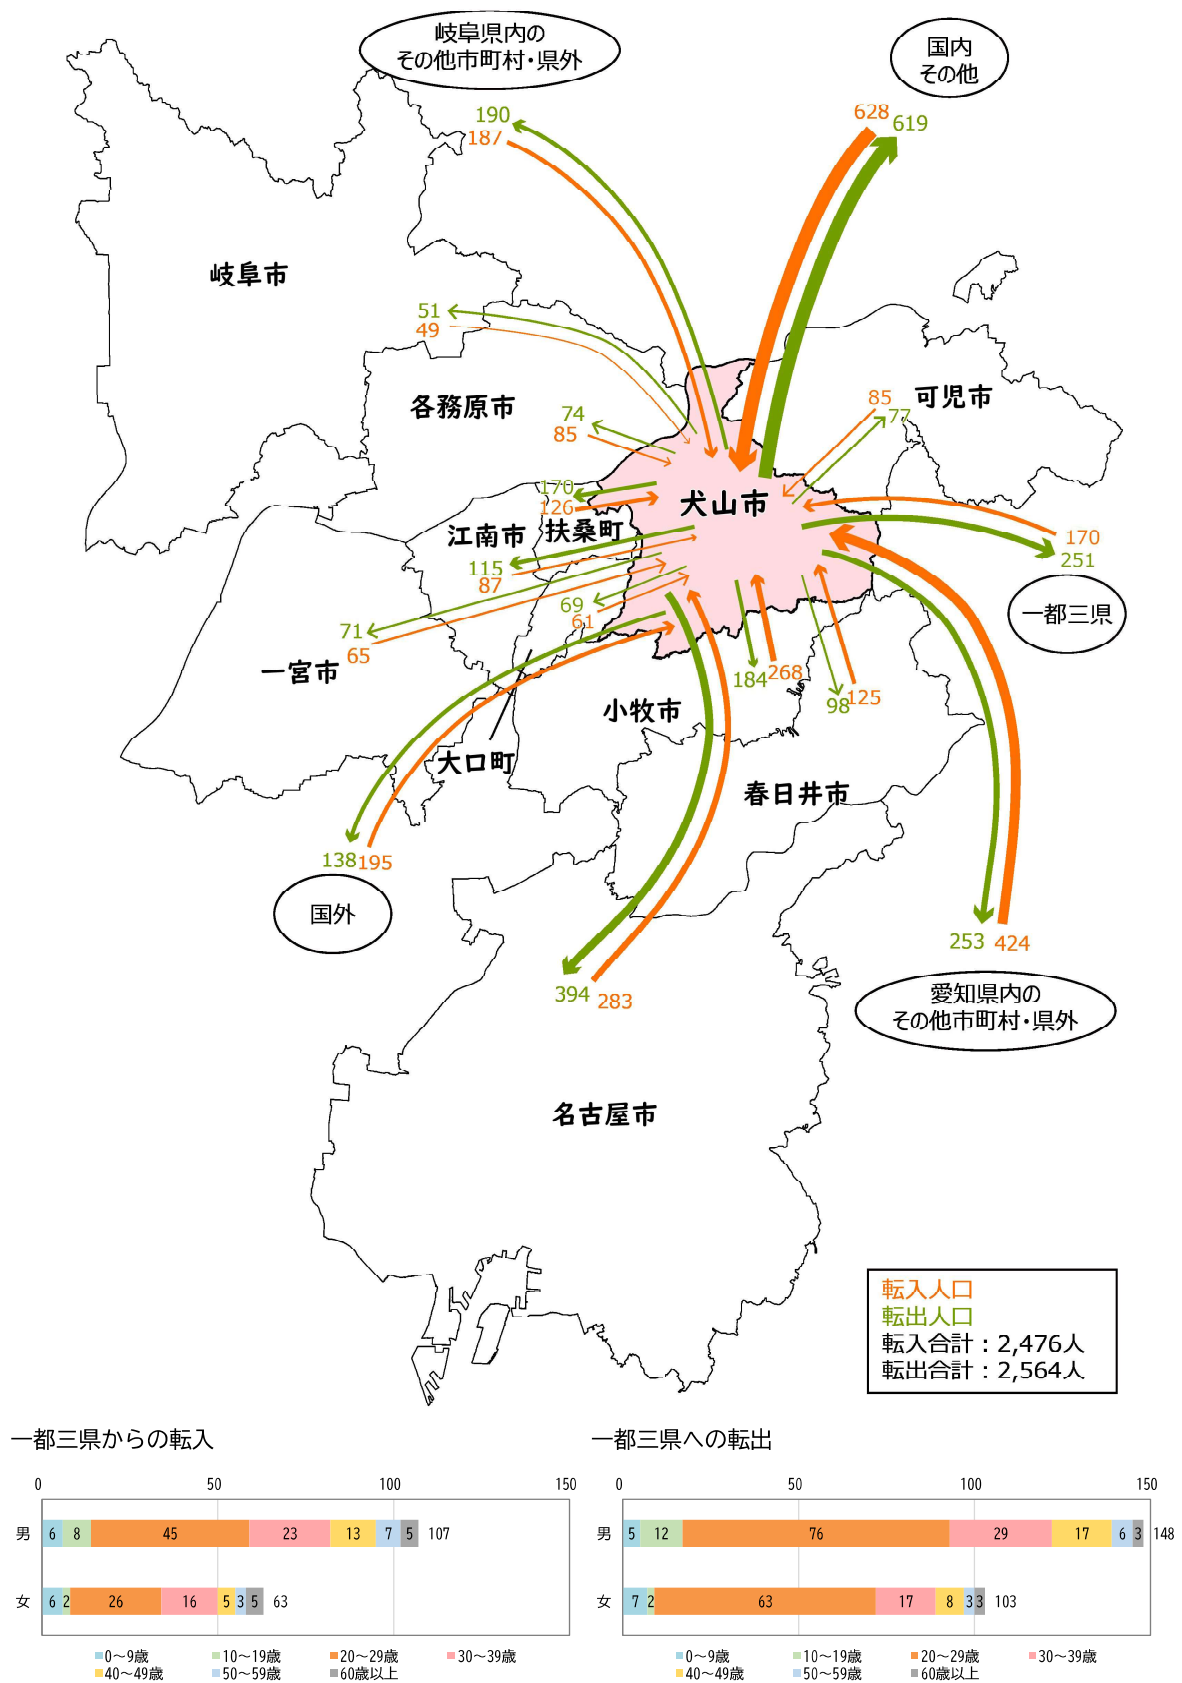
岐阜県内の
その他市町村・県外

国内
その他

190
187

628
619

岐阜市

51
49

各務原市

74
85

85
77

可児市

170
126

犬山市

扶桑町

江南市

170
251

115
87

一都三県

69
61

71

65

一宮市

184
268

98
125

小牧市

大口町

春日井市

138
195

国外

253
424

394
283

愛知県内の
その他市町村・県外

名古屋市

転入人口
転出人口
転入合計：2,476人
転出合計：2,564人

一都三県からの転入

| | 0 | 50 | 100 | 150 |
|---|---|---|---|---|
| 男 | 6 | 8 | 45 | 23 | 13 | 7 | 5 | 107 |
| 女 | 6 | 2 | 26 | 16 | 5 | 3 | 5 | 63 |

0～9歳 10～19歳 20～29歳 30～39歳
40～49歳 50～59歳 60歳以上

一都三県への転出

| | 0 | 50 | 100 | 150 |
|---|---|---|---|---|
| 男 | 5 | 12 | 76 | 29 | 17 | 6 | 3 | 148 |
| 女 | 7 | 2 | 63 | 17 | 8 | 3 | 3 | 103 |

0～9歳 10～19歳 20～29歳 30～39歳
40～49歳 50～59歳 60歳以上